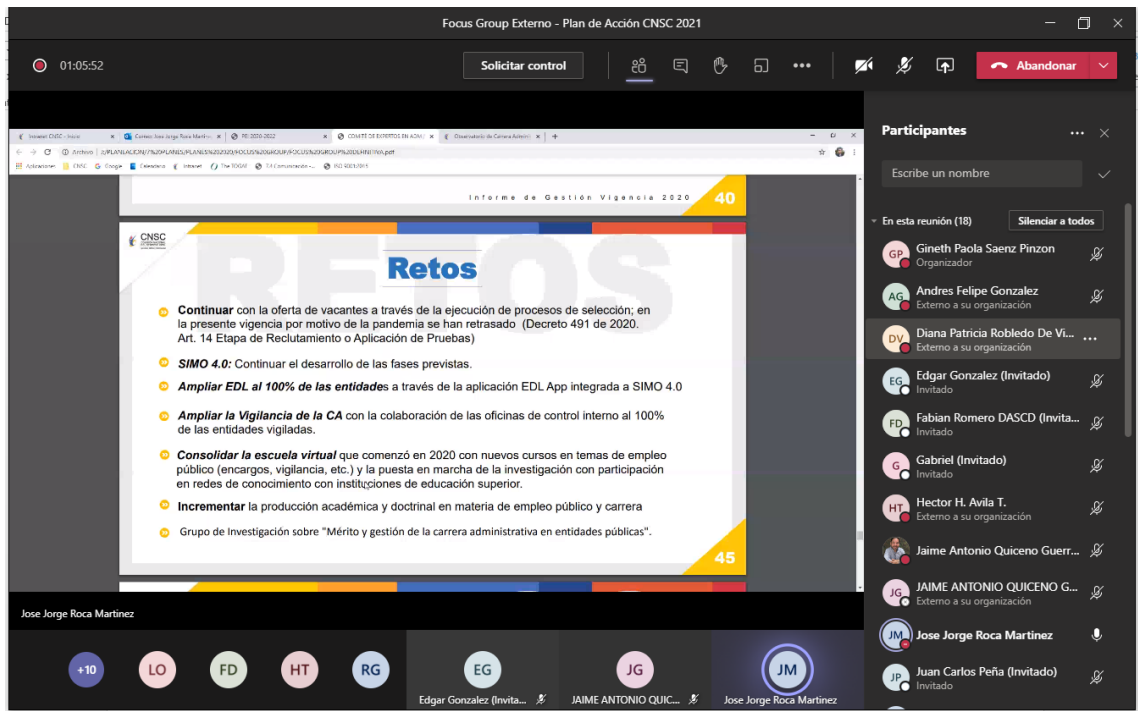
Focus Group Externo - Plan de Acción CNSC 2021

01:05:52

Solicitar control

Abandonar

Informe de Gestión Vigencia 2020 40

CNSC

RETOS

Retos

Continuar con la oferta de vacantes a través de la ejecución de procesos de selección; en la presente vigencia por motivo de la pandemia se han retrasado (Decreto 491 de 2020. Art. 14 Etapa de Reclutamiento o Aplicación de Pruebas)

SIMO 4.0: Continuar el desarrollo de las fases previstas.

Ampliar EDL al 100% de las entidades a través de la aplicación EDL App integrada a SIMO 4.0

Ampliar la Vigilancia de la CA con la colaboración de las oficinas de control interno al 100% de las entidades vigiladas.

Consolidar la escuela virtual que comenzó en 2020 con nuevos cursos en temas de empleo público (encargos, vigilancia, etc.) y la puesta en marcha de la investigación con participación en redes de conocimiento con instituciones de educación superior.

Incrementar la producción académica y doctrinal en materia de empleo público y carrera

Grupo de Investigación sobre "Mérito y gestión de la carrera administrativa en entidades públicas".

45

Jose Jorge Roca Martinez

+10 LO FD HT RG EG JG JM

Edgar Gonzalez (Invita...

JAIME ANTONIO QUIC...

Jose Jorge Roca Martinez

Participantes

Escribe un nombre

En esta reunión (18)

Silenciar a todos

GP Gineth Paola Saenz Pinzon
Organizador

AG Andres Felipe Gonzalez
Externo a su organización

DV Diana Patricia Robledo De Vi...
Externo a su organización

EG Edgar Gonzalez (Invitado)
Invitado

FD Fabian Romero DASCD (Invita...
Invitado

G Gabriel (Invitado)
Invitado

HT Hector H. Avila T.
Externo a su organización

Jaime Antonio Quiceno Guerr...

JG JAIME ANTONIO QUICENO G...
Externo a su organización

JM Jose Jorge Roca Martinez

JP Juan Carlos Peña (Invitado)
Invitado